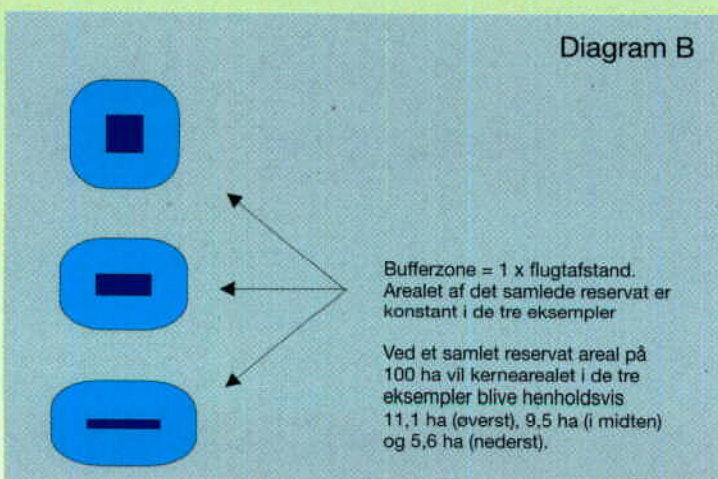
Diagram B

Bufferzone = 1 x flugtafstand. Arealet af det samlede reservat er konstant i de tre eksempler

Ved et samlet reservat areal på 100 ha vil kernearealet i de tre eksempler blive henholdsvis 11,1 ha (øverst), 9,5 ha (i midten) og 5,6 ha (nederst).